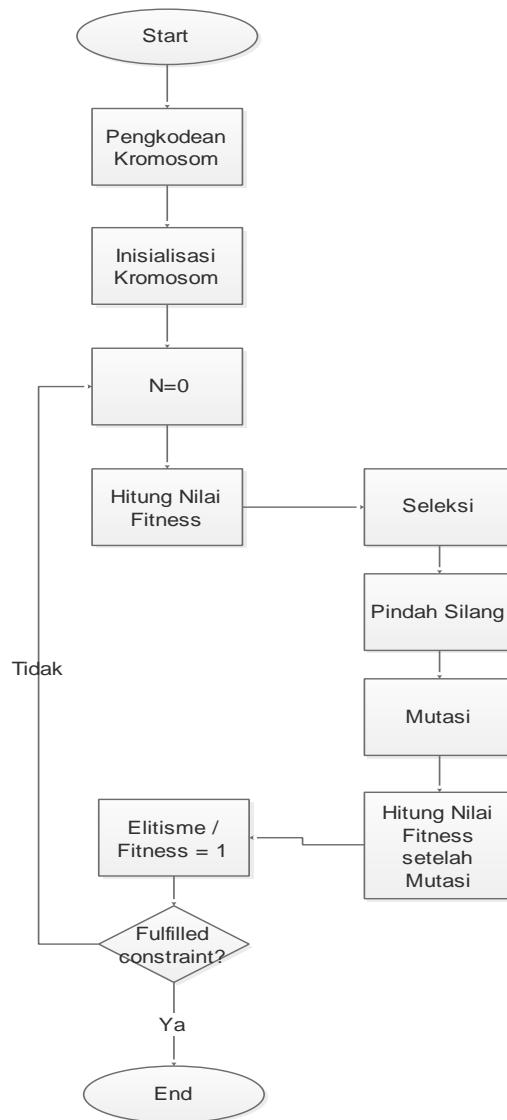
Start

Pengkodean Kromosom

Inisialisasi Kromosom

N=0

Hitung Nilai Fitness

Seleksi

Pindah Silang

Mutasi

Hitung Nilai Fitness setelah Mutasi

Elitisme / Fitness = 1

Tidak

Fulfilled constraint?

Ya

End